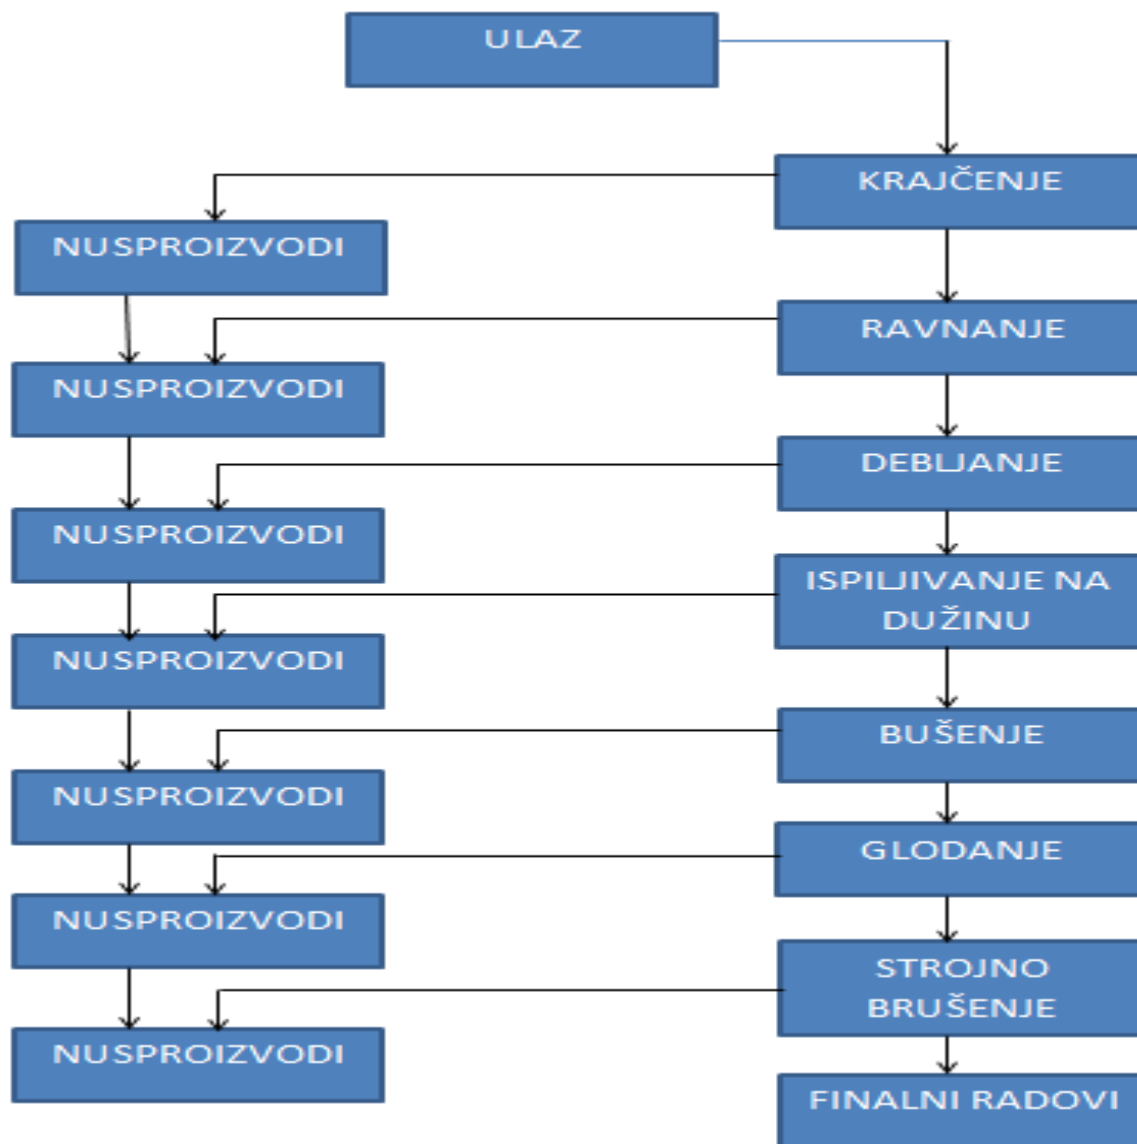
ULAZ

KRAJČENJE

NUSPROIZVODI

RAVNANJE

NUSPROIZVODI

DEBLJANJE

NUSPROIZVODI

ISPILJIVANJE NA DUŽINU

NUSPROIZVODI

BUŠENJE

NUSPROIZVODI

GLODANJE

NUSPROIZVODI

STROJNO BRUŠENJE

NUSPROIZVODI

FINALNI RADOVI